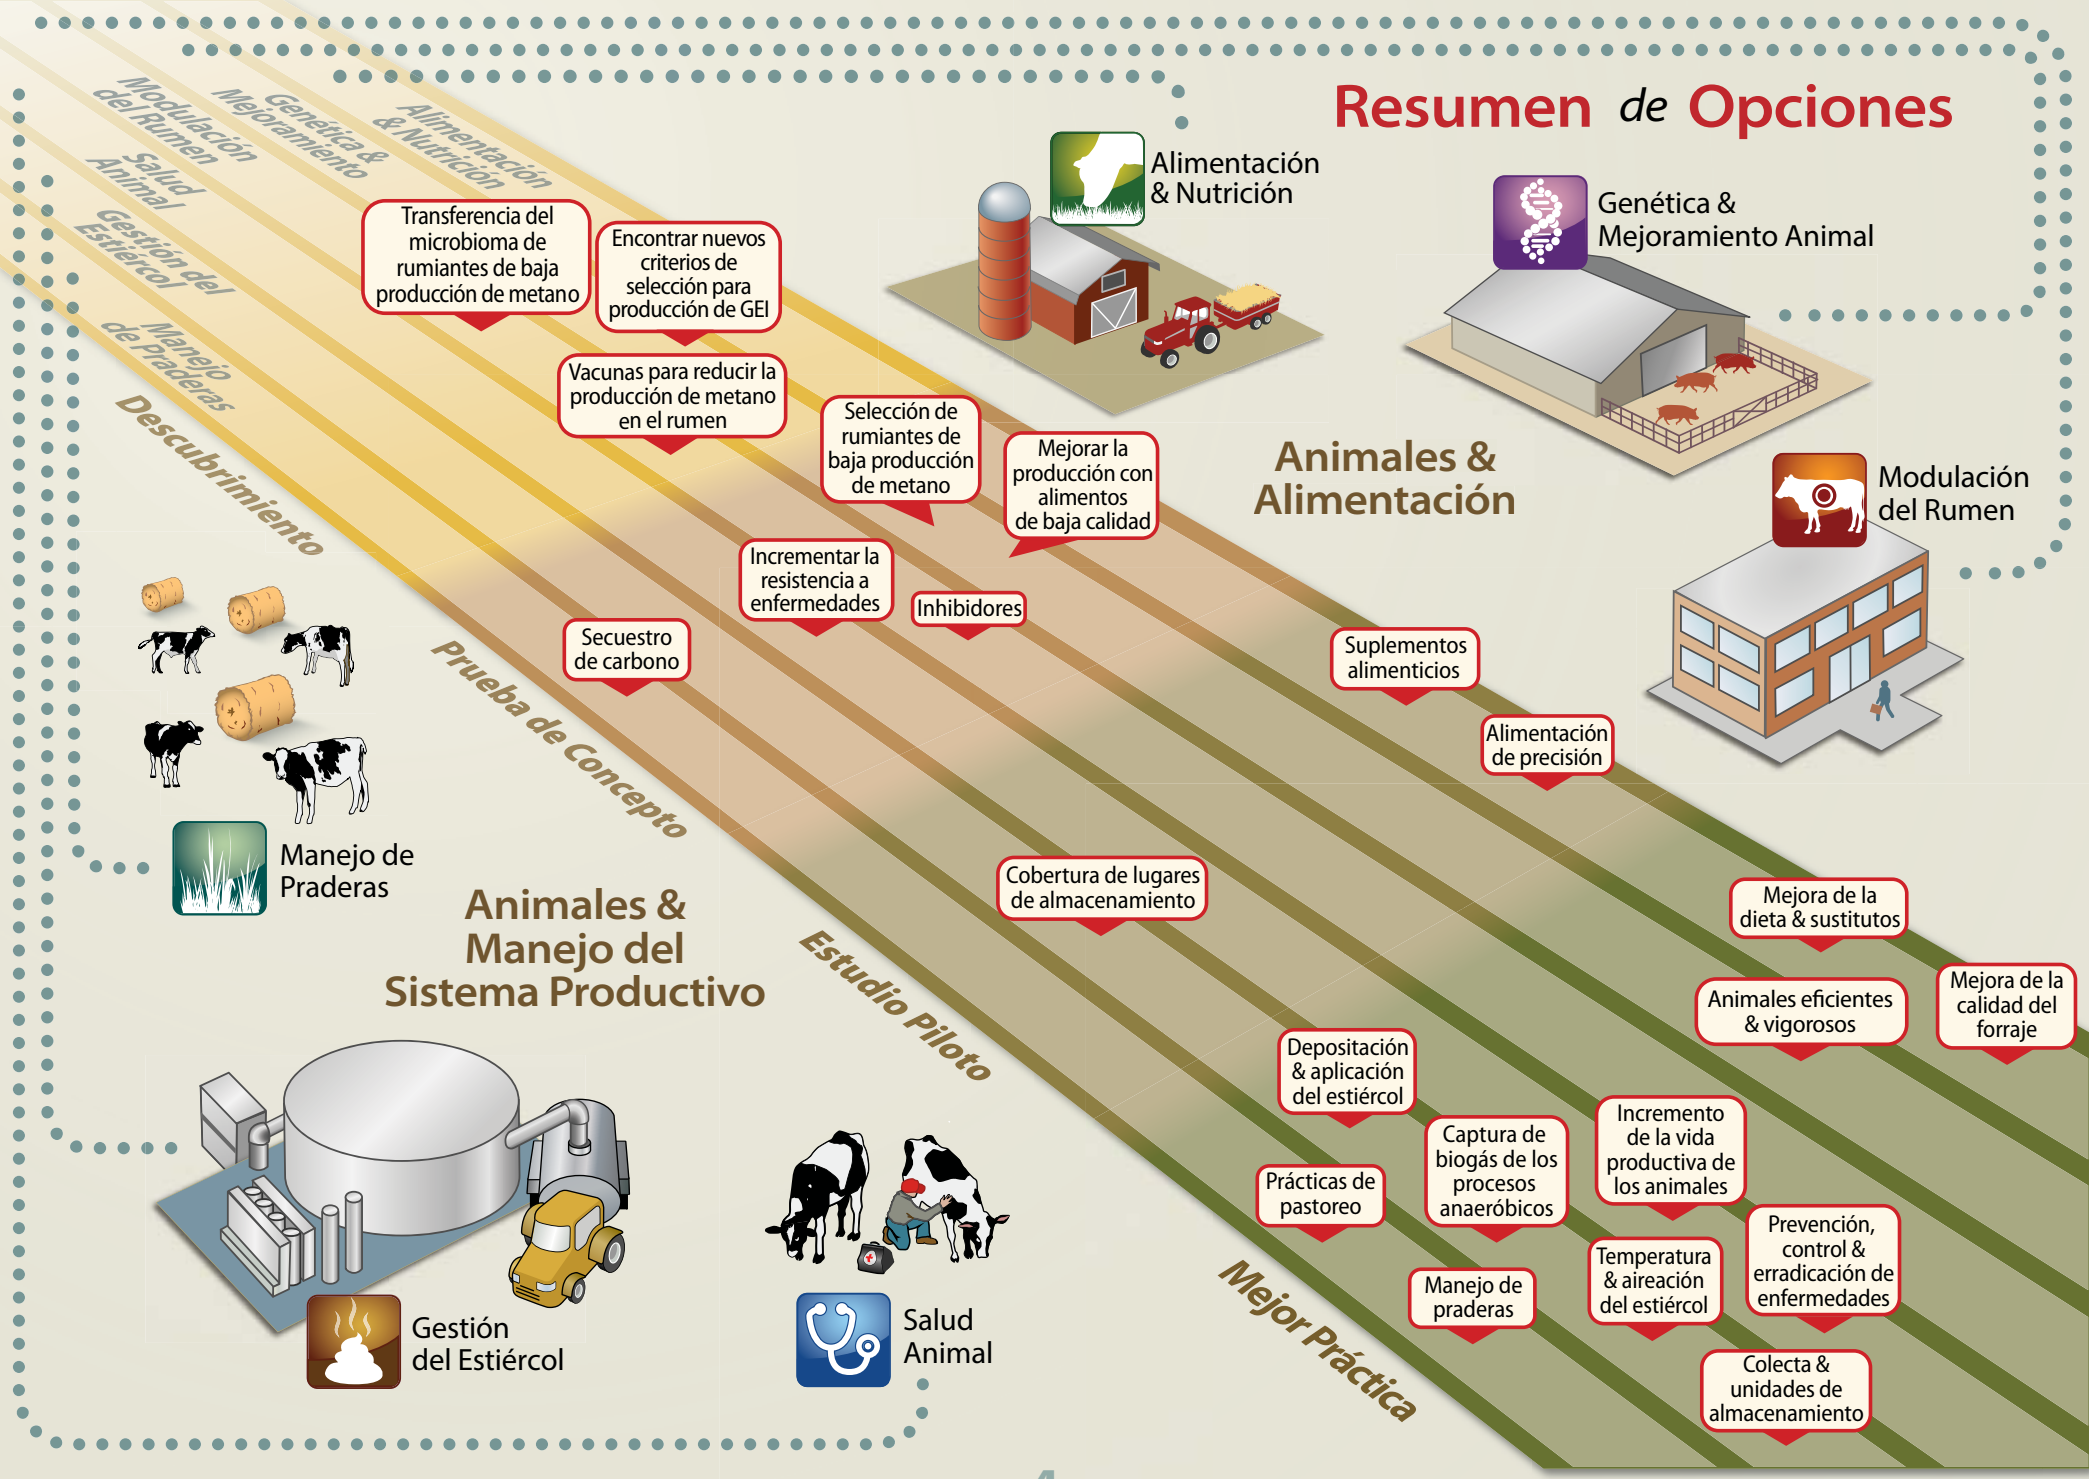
Resumen de Opciones

Alimentación & Nutrición
Genética & Mejoramiento
Modulación del Rumen
Salud Animal
Gestión del Estiércol
Manejo de Praderas

Descubrimiento
Prueba de Concepto
Estudio Piloto
Mejor Práctica

Alimentación & Nutrición

Genética & Mejoramiento Animal

Modulación del Rumen

Animales & Alimentación

Transferencia del microbioma de rumiantes de baja producción de metano

Encontrar nuevos criterios de selección para producción de GEI

Vacunas para reducir la producción de metano en el rumen

Selección de rumiantes de baja producción de metano

Mejorar la producción con alimentos de baja calidad

Incrementar la resistencia a enfermedades

Inhibidores

Secuestro de carbono

Suplementos alimenticios

Alimentación de precisión

Cobertura de lugares de almacenamiento

Mejora de la dieta & sustitutos

Animales eficientes & vigorosos

Mejora de la calidad del forraje

Depositación & aplicación del estiércol

Captura de biogás de los procesos anaeróbicos

Incremento de la vida productiva de los animales

Prácticas de pastoreo

Temperatura & aireación del estiércol

Prevención, control & erradicación de enfermedades

Manejo de praderas

Colecta & unidades de almacenamiento

Manejo de Praderas

Animales & Manejo del Sistema Productivo

Gestión del Estiércol

Salud Animal